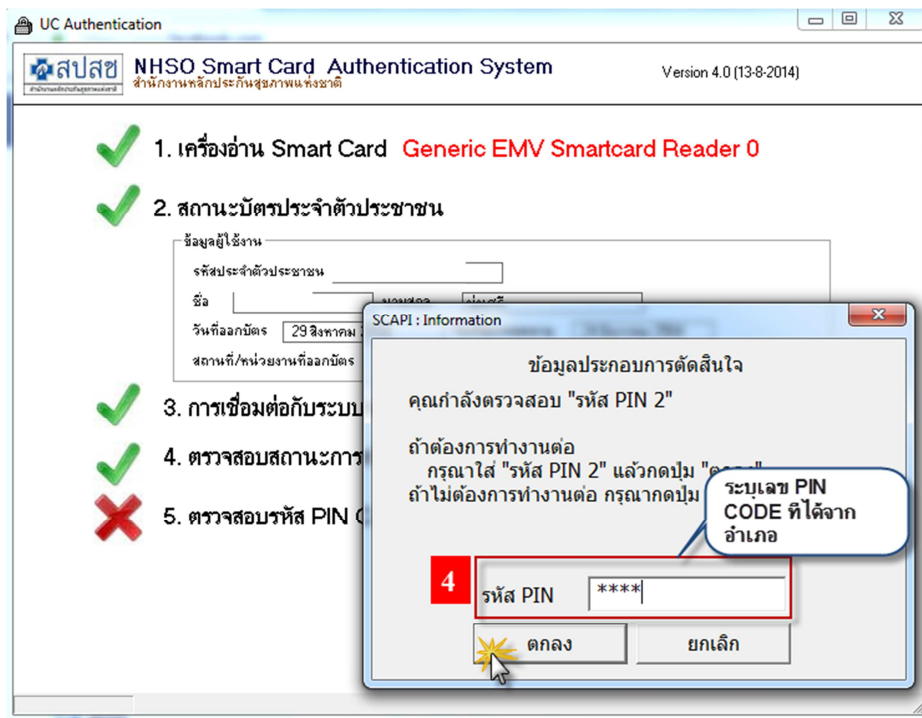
UC Authentication

สปสช
สำนักงานหลักประกันสุขภาพแห่งชาติ

NHSO Smart Card Authentication System
สำนักงานหลักประกันสุขภาพแห่งชาติ

Version 4.0 (13-8-2014)

1. เครื่องอ่าน Smart Card Generic EMV Smartcard Reader 0

2. สถานะบัตรประจำตัวประชาชน

ข้อมูลผู้ใช้งาน
รหัสประจำตัวประชาชน
ชื่อ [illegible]
วันที่ออกบัตร 29 สิงหาคม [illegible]
สถานที่/หน่วยงานที่ออกบัตร

3. การเชื่อมต่อกับระบบ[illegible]

4. ตรวจสอบสถานะการ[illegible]

5. ตรวจสอบรหัส PIN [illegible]

SCAPI : Information

ข้อมูลประกอบการตัดสินใจ

คุณกำลังตรวจสอบ "รหัส PIN 2"

ถ้าต้องการทำงานต่อ
กรุณาใส่ "รหัส PIN 2" แล้วกดปุ่ม "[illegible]"
ถ้าไม่ต้องการทำงานต่อ กรุณากดปุ่ม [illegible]

ระบุเลข PIN CODE ที่ได้จากอำเภอ

4

รหัส PIN ****

ตกลง
ยกเลิก